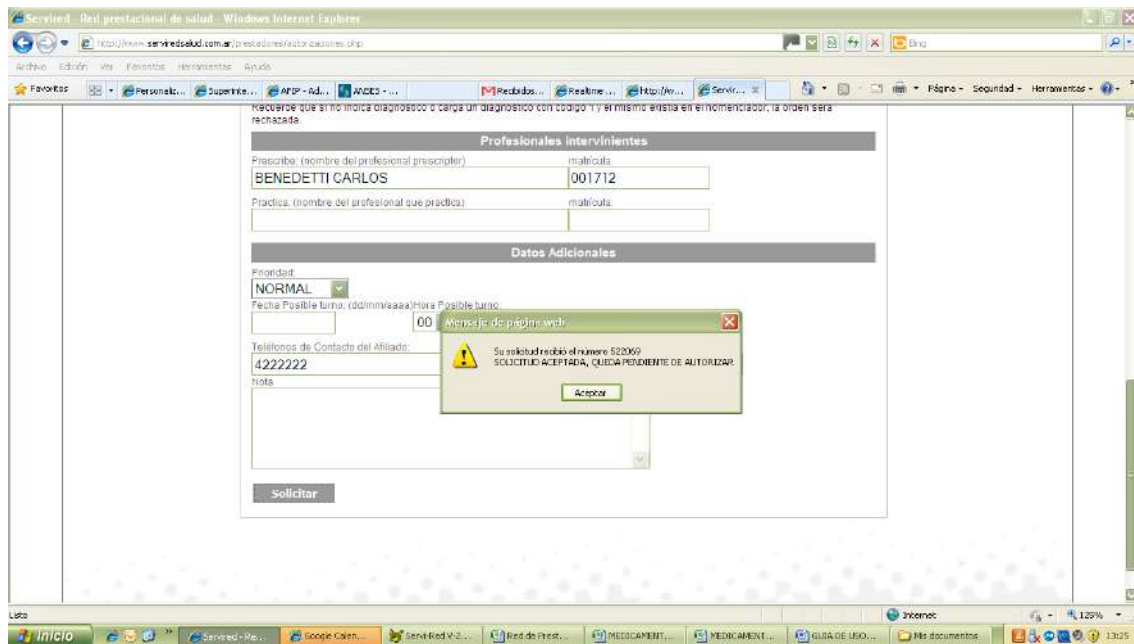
Servired - Red prestacional de salud - Windows Internet Explorer

http://www.serviredsalud.com.ar/prestadores/autorizaciones.php

Bing

Archivo Edición Ver Favoritos Herramientas Ayuda

Favoritos | Personaliz... | Superinte... | AFIP - Ad... | ANSES - ... | Recibidos... | Realtime ... | http://w... | Servir...

Página - Seguridad - Herramientas -

Recuerde que si no indica diagnóstico o carga un diagnóstico con código 1 y el mismo existe en el nomenclador, la orden será rechazada.

Profesionales intervinientes

Prescribe: (nombre del profesional prescriptor)
BENEDETTI CARLOS

matrícula:
001712

Practica: (nombre del profesional que practica)

matrícula:

Datos Adicionales

Prioridad:
NORMAL

Fecha Posible turno: (dd/mm/aaaa)Hora Posible turno:
00

Teléfonos de Contacto del Afiliado:
4222222

Nota

Solicitar

Mensaje de página web

Su solicitud recibió el número 522069
SOLICITUD ACEPTADA, QUEDA PENDIENTE DE AUTORIZAR

Aceptar

Listo

Internet

125%

Inicio | Servired - Re... | Google Calen... | Servi-Red V-2... | Red de Prest... | MEDICAMENT... | MEDICAMENT... | GUIA DE USO... | Mis documentos | 13:25